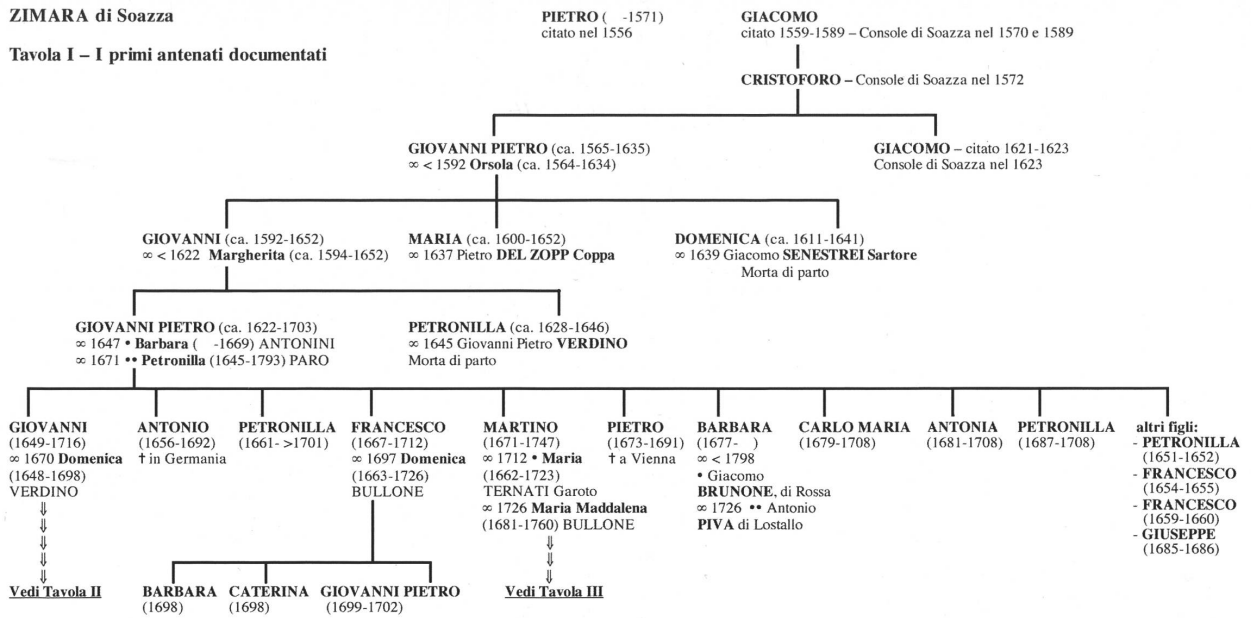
ZIMARA di Soazza

Tavola I – I primi antenati documentati

PIETRO ( -1571)
citato nel 1556

GIACOMO
citato 1559-1589 – Console di Soazza nel 1570 e 1589

CRISTOFORO – Console di Soazza nel 1572

GIOVANNI PIETRO (ca. 1565-1635)
$\infty$ < 1592 Orsola (ca. 1564-1634)

GIACOMO – citato 1621-1623
Console di Soazza nel 1623

GIOVANNI (ca. 1592-1652)
$\infty$ < 1622 Margherita (ca. 1594-1652)

MARIA (ca. 1600-1652)
$\infty$ 1637 Pietro DEL ZOPP Coppa

DOMENICA (ca. 1611-1641)
$\infty$ 1639 Giacomo SENESTREI Sartore
Morta di parto

GIOVANNI PIETRO (ca. 1622-1703)
$\infty$ 1647 • Barbara ( -1669) ANTONINI
$\infty$ 1671 •• Petronilla (1645-1793) PARO

PETRONILLA (ca. 1628-1646)
$\infty$ 1645 Giovanni Pietro VERDINO
Morta di parto

GIOVANNI
(1649-1716)
$\infty$ 1670 Domenica
(1648-1698)
VERDINO
⇓
⇓
⇓
⇓
⇓
Vedi Tavola II

ANTONIO
(1656-1692)
† in Germania

PETRONILLA
(1661- >1701)

FRANCESCO
(1667-1712)
$\infty$ 1697 Domenica
(1663-1726)
BULLONE

MARTINO
(1671-1747)
$\infty$ 1712 • Maria
(1662-1723)
TERNATI Garoto
$\infty$ 1726 Maria Maddalena
(1681-1760) BULLONE
⇓
⇓
⇓
Vedi Tavola III

PIETRO
(1673-1691)
† a Vienna

BARBARA
(1677- )
$\infty$ < 1798
• Giacomo
BRUNONE, di Rossa
$\infty$ 1726 •• Antonio
PIVA di Lostallo

CARLO MARIA
(1679-1708)

ANTONIA
(1681-1708)

PETRONILLA
(1687-1708)

altri figli:
- PETRONILLA
(1651-1652)
- FRANCESCO
(1654-1655)
- FRANCESCO
(1659-1660)
- GIUSEPPE
(1685-1686)

BARBARA
(1698)

CATERINA
(1698)

GIOVANNI PIETRO
(1699-1702)